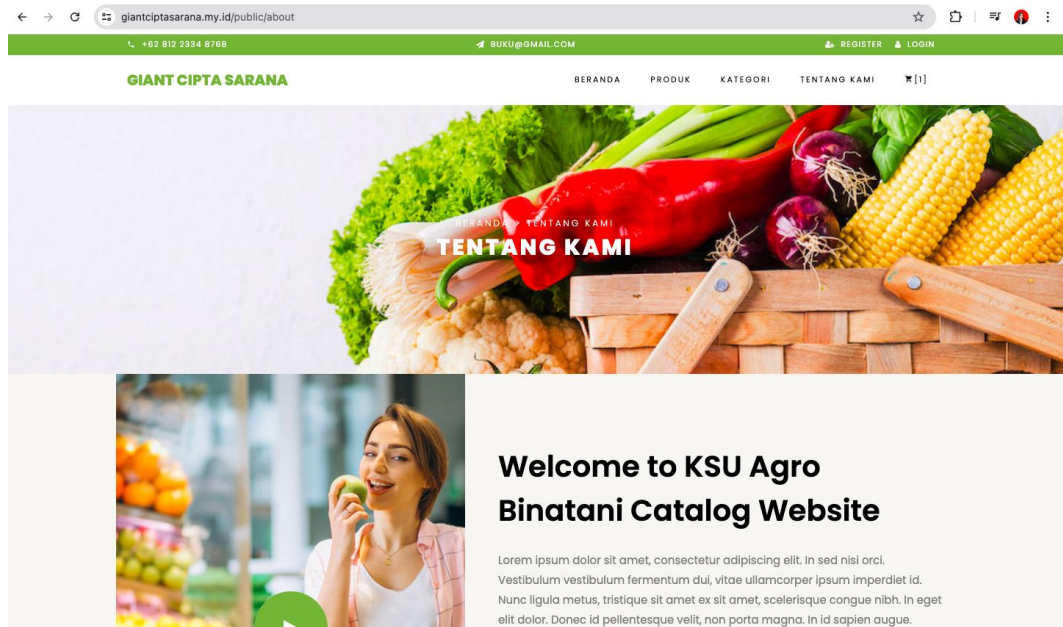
giantciptasarana.my.id/public/about

+62 812 2334 8768
BUKU@GMAIL.COM
REGISTER LOGIN

GIANT CIPTA SARANA
BERANDA PRODUK KATEGORI TENTANG KAMI [1]

BERANDA > TENTANG KAMI
TENTANG KAMI

Welcome to KSU Agro Binatani Catalog Website

Lorem ipsum dolor sit amet, consectetur adipiscing elit. In sed nisi orci. Vestibulum vestibulum fermentum dui, vitae ullamcorper ipsum imperdiet id. Nunc ligula metus, tristique sit amet ex sit amet, scelerisque congue nibh. In eget elit dolor. Donec id pellentesque velit, non porta magna. In id sapien augue.